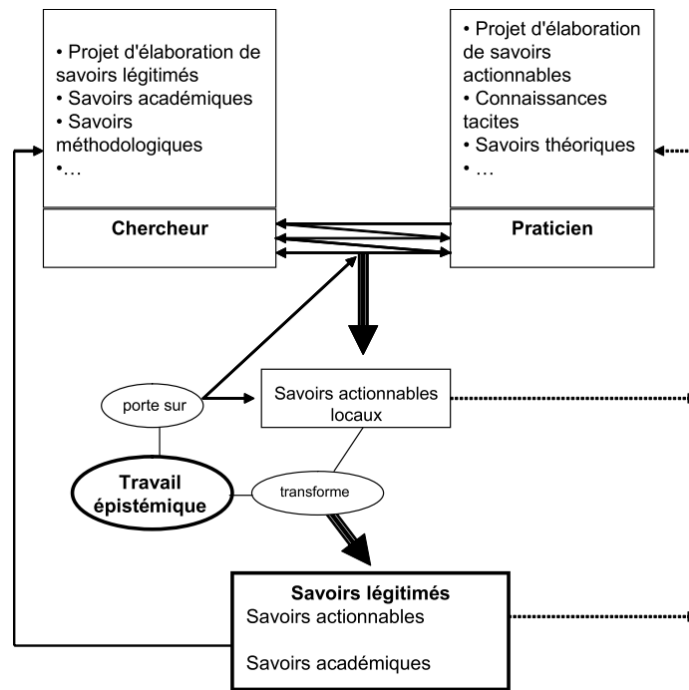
• Projet d'élaboration de savoirs légitimés
• Savoirs académiques
• Savoirs méthodologiques
•…

Chercheur

• Projet d'élaboration de savoirs actionnables
• Connaissances tacites
• Savoirs théoriques
• …

Praticien

porte sur

Savoirs actionnables locaux

Travail épistémique

transforme

Savoirs légitimés
Savoirs actionnables

Savoirs académiques